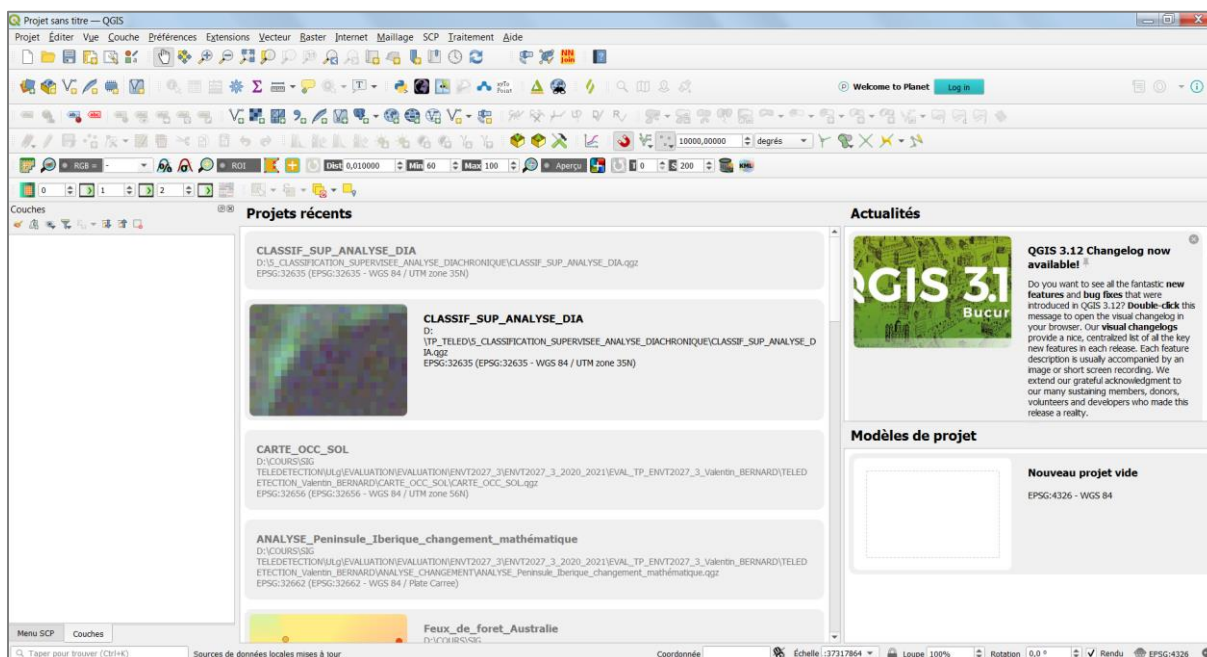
Projet sans titre — QGIS

Projet Éditer Vue Couche Préférences Extensions Vecteur Raster Internet Maillage SCP Traitement Aide

Welcome to Planet Log in

10000,00000 degrés

RGB = ROI Dist 0,010000 Min 60 Max 100 Aperçu 0 200

0 1 2

Couches

Projets récents

CLASSIF_SUP_ANALYSE_DIA
D:\5_CLASSIFICATION_SUPERVISEE_ANALYSE_DIACHRONIQUE\CLASSIF_SUP_ANALYSE_DIA.qgz
EPSG:32635 (EPSG:32635 - WGS 84 / UTM zone 35N)

CLASSIF_SUP_ANALYSE_DIA
D:\TP_TELED\5_CLASSIFICATION_SUPERVISEE_ANALYSE_DIACHRONIQUE\CLASSIF_SUP_ANALYSE_DIA.qgz
EPSG:32635 (EPSG:32635 - WGS 84 / UTM zone 35N)

CARTE_OCC_SOL
D:\COURS\SIG TELEDETECTION\ULg\EVALUATION\EVALUATION\ENVT2027_3\ENVT2027_3_2020_2021\EVAL_TP_ENVT2027_3_Valentin_BERNARD\TELEDETECTION_Valentin_BERNARD\CARTE_OCC_SOL\CARTE_OCC_SOL.qgz
EPSG:32656 (EPSG:32656 - WGS 84 / UTM zone 56N)

ANALYSE_Peninsule_Iberique_changement_mathématique
D:\COURS\SIG TELEDETECTION\ULg\EVALUATION\EVALUATION\ENVT2027_3\ENVT2027_3_2020_2021\EVAL_TP_ENVT2027_3_Valentin_BERNARD\TELEDETECTION_Valentin_BERNARD\ANALYSE_CHANGEMENT\ANALYSE_Peninsule_Iberique_changement_mathématique.qgz
EPSG:32662 (EPSG:32662 - WGS 84 / Plate Carree)

Feux_de_foret_Australie
D:\COURS\SIG

Actualités

QGIS 3.1 Bucur

QGIS 3.12 Changelog now available!

Do you want to see all the fantastic new features and bug fixes that were introduced in QGIS 3.12? Double-click this message to open the visual changelog in your browser. Our visual changelogs provide a nice, centralized list of all the key new features in each release. Each feature description is usually accompanied by an image or short screen recording. We extend our grateful acknowledgment to our many sustaining members, donors, volunteers and developers who made this release a realty.

Modèles de projet

Nouveau projet vide
EPSG:4326 - WGS 84

Menu SCP Couches

Taper pour trouver (Ctrl+K) Sources de données locales mises à jour Coordonnée Échelle 1:37317864 Loupe 100% Rotation 0,0 ° Rendu EPSG:4326